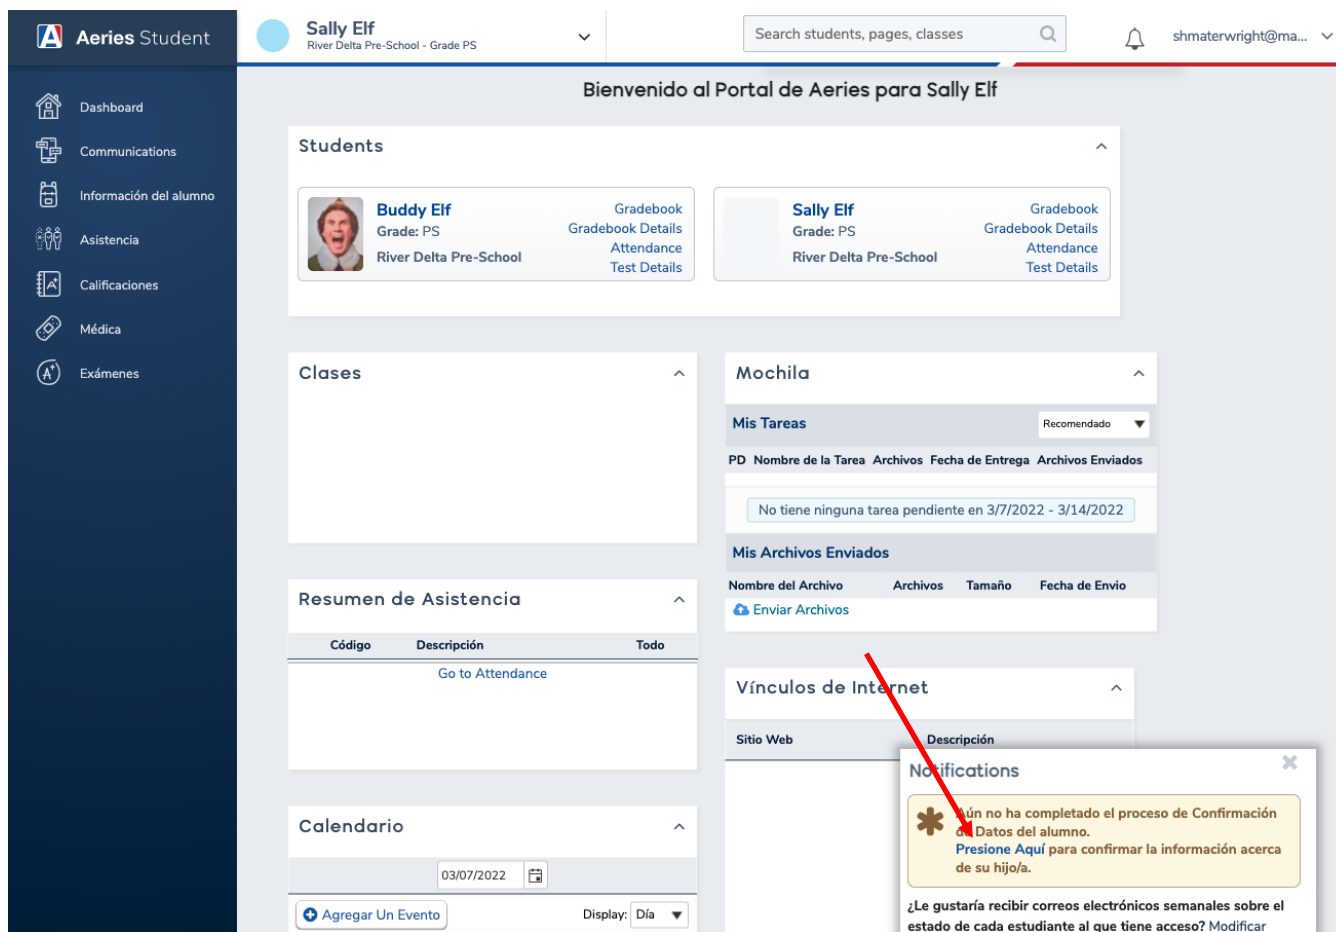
Aeries Student

Sally Elf
River Delta Pre-School - Grade PS

Search students, pages, classes

shmaterwright@ma...

Dashboard
Communications
Información del alumno
Asistencia
Calificaciones
Médica
Exámenes

Bienvenido al Portal de Aeries para Sally Elf

Students

Buddy Elf
Grade: PS
River Delta Pre-School
Gradebook
Gradebook Details
Attendance
Test Details

Sally Elf
Grade: PS
River Delta Pre-School
Gradebook
Gradebook Details
Attendance
Test Details

Clases

Mochila

Mis Tareas
Recomendado

| PD | Nombre de la Tarea | Archivos | Fecha de Entrega | Archivos Enviados |
|---|---|---|---|---|

No tiene ninguna tarea pendiente en 3/7/2022 - 3/14/2022

Mis Archivos Enviados

| Nombre del Archivo | Archivos | Tamaño | Fecha de Envio |
|---|---|---|---|

Enviar Archivos

Resumen de Asistencia

| Código | Descripción | Todo |
|---|---|---|

Go to Attendance

Vínculos de Internet

| Sitio Web | Descripción |
|---|---|

Calendario

03/07/2022

Agregar Un Evento
Display: Día

Notifications

Aún no ha completado el proceso de Confirmación de Datos del alumno.
Presione Aquí para confirmar la información acerca de su hijo/a.

¿Le gustaría recibir correos electrónicos semanales sobre el estado de cada estudiante al que tiene acceso? Modificar